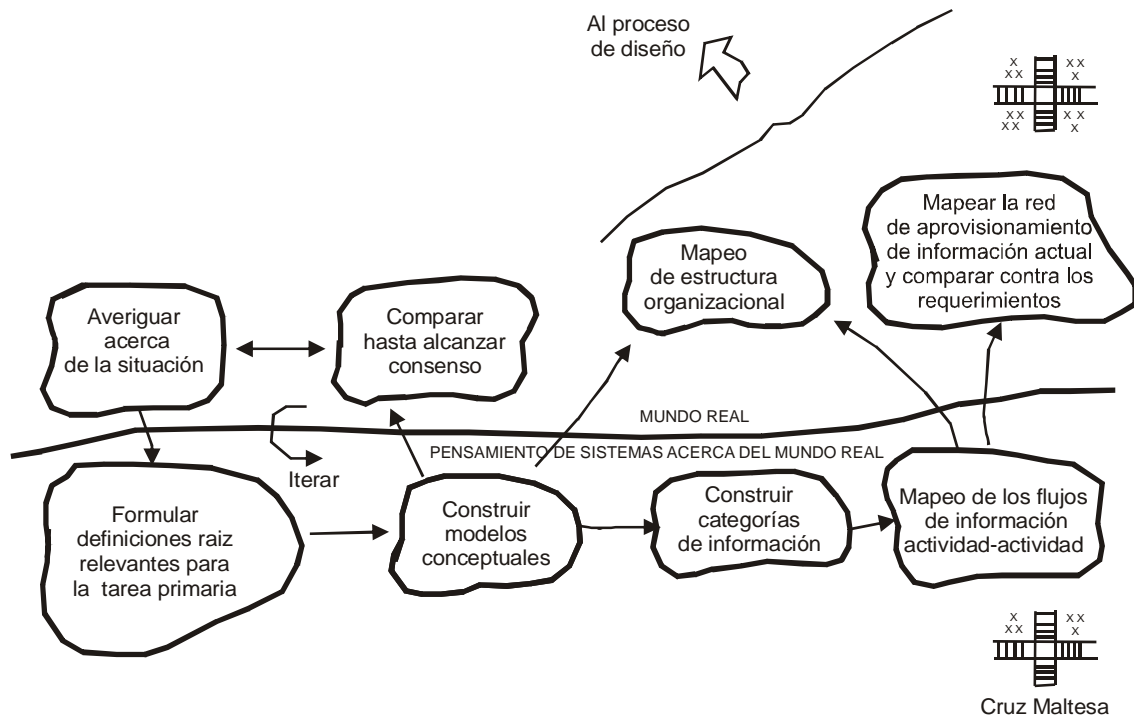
Al proceso de diseño

Mapear la red de aprovisionamiento de información actual y comparar contra los requerimientos

Mapeo de estructura organizacional

Averiguar acerca de la situación

Comparar hasta alcanzar consenso

MUNDO REAL

PENSAMIENTO DE SISTEMAS ACERCA DEL MUNDO REAL

Iterar

Formular definiciones raiz relevantes para la tarea primaria

Construir modelos conceptuales

Construir categorías de información

Mapeo de los flujos de información actividad-actividad

Cruz Maltesa